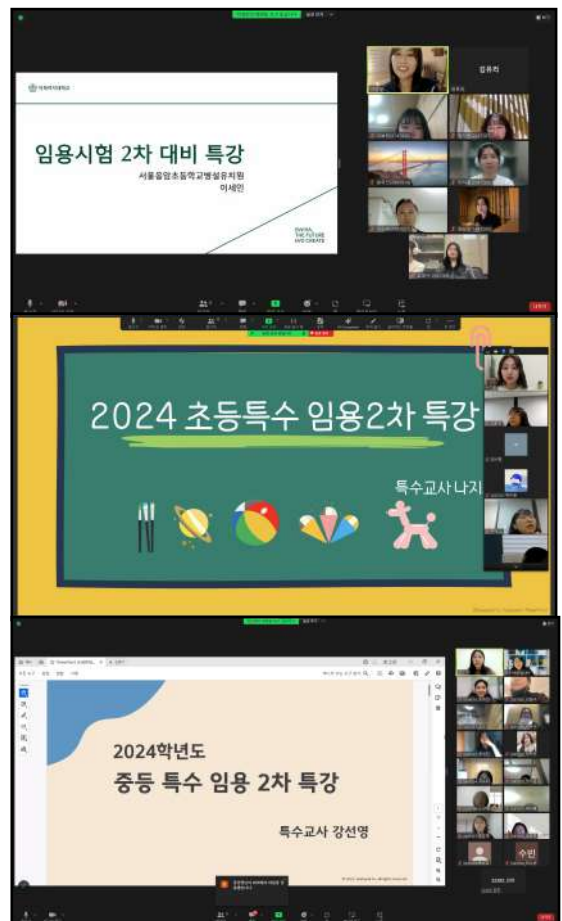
이화여자대학교

임용시험 2차 대비 특강

서울중앙초등학교병설유치원
이세인

EWHA, THE FUTURE WE CREATE

김유리

2024 초등특수 임용2차 특강

특수교사 나지

2024학년도
중등 특수 임용 2차 특강

특수교사 강선영

수빈